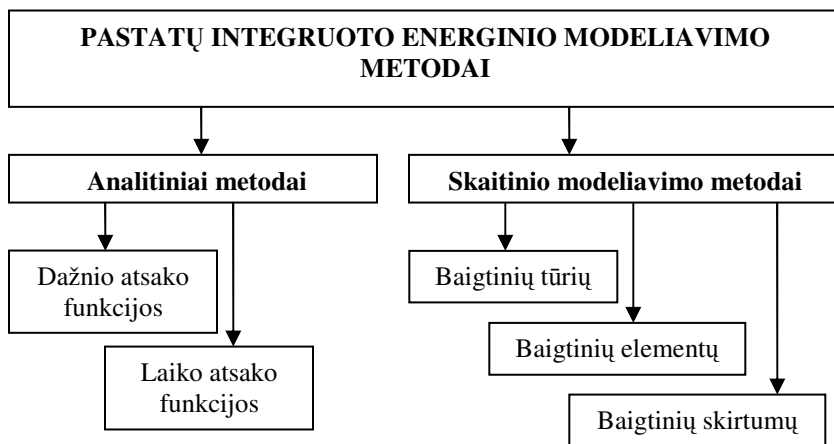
PASTATŲ INTEGRUOTO ENERGINIO MODELIAVIMO METODAI

Analitiniai metodai

Dažnio atsako funkcijos

Laiko atsako funkcijos

Skaitinio modeliavimo metodai

Baigtinių tūrių

Baigtinių elementų

Baigtinių skirtumų